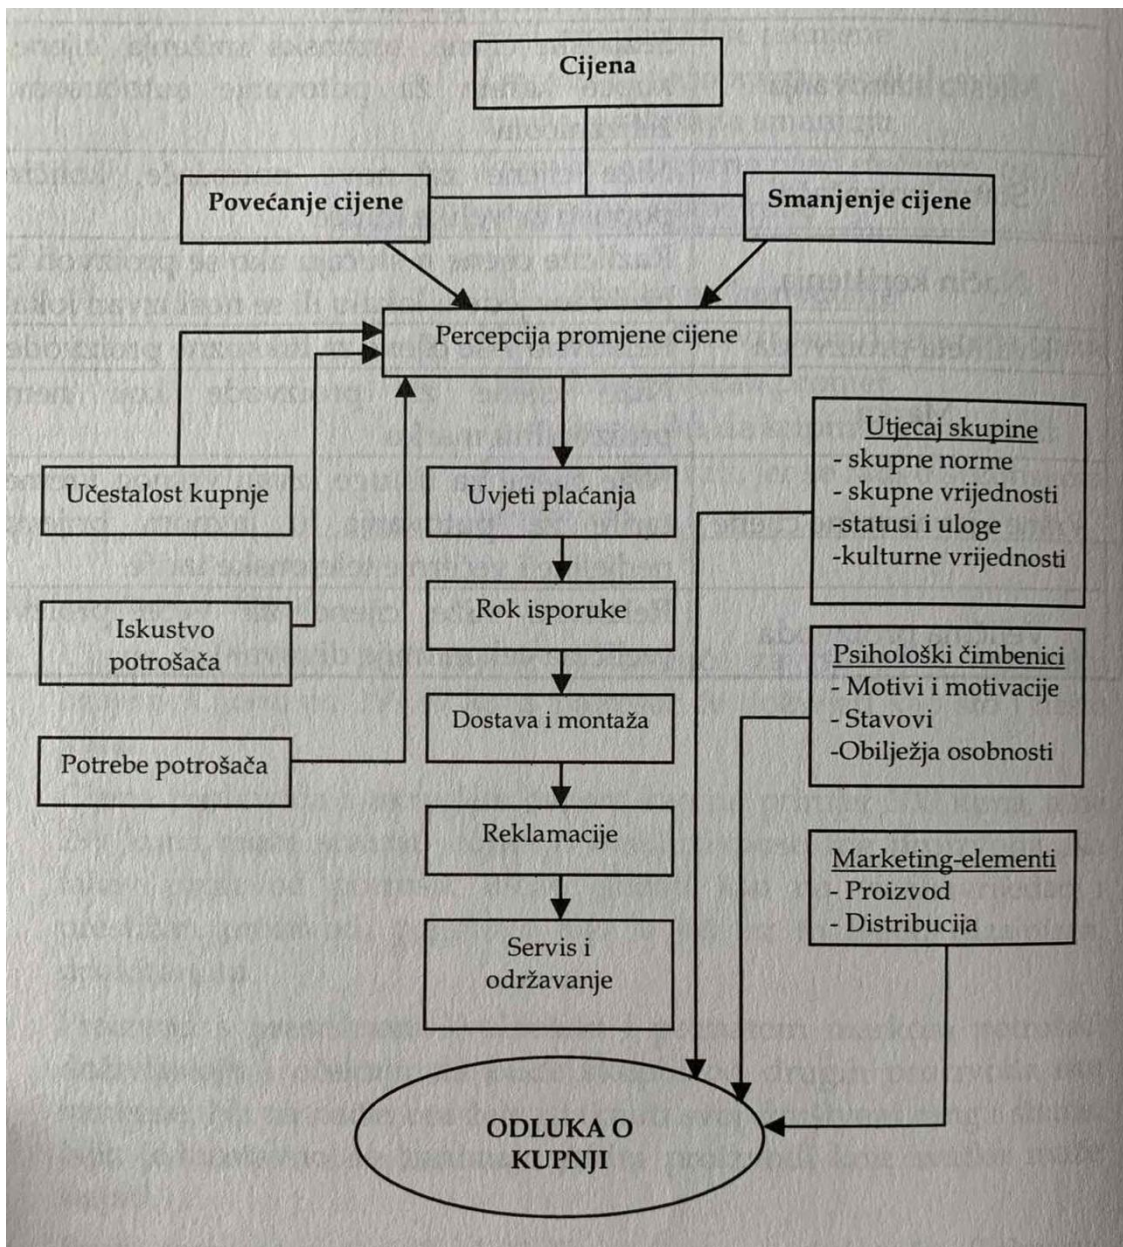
Cijena

Povećanje cijene

Smanjenje cijene

Percepcija promjene cijene

Učestalost kupnje

Iskustvo potrošača

Potrebe potrošača

Uvjeti plaćanja

Rok isporuke

Dostava i montaža

Reklamacije

Servis i održavanje

Utjecaj skupine
- skupne norme
- skupne vrijednosti
-statusi i uloge
-kulturne vrijednosti

Psihološki čimbenici
- Motivi i motivacije
- Stavovi
-Obilježja osobnosti

Marketing-elementi
- Proizvod
- Distribucija

ODLUKA O KUPNJI